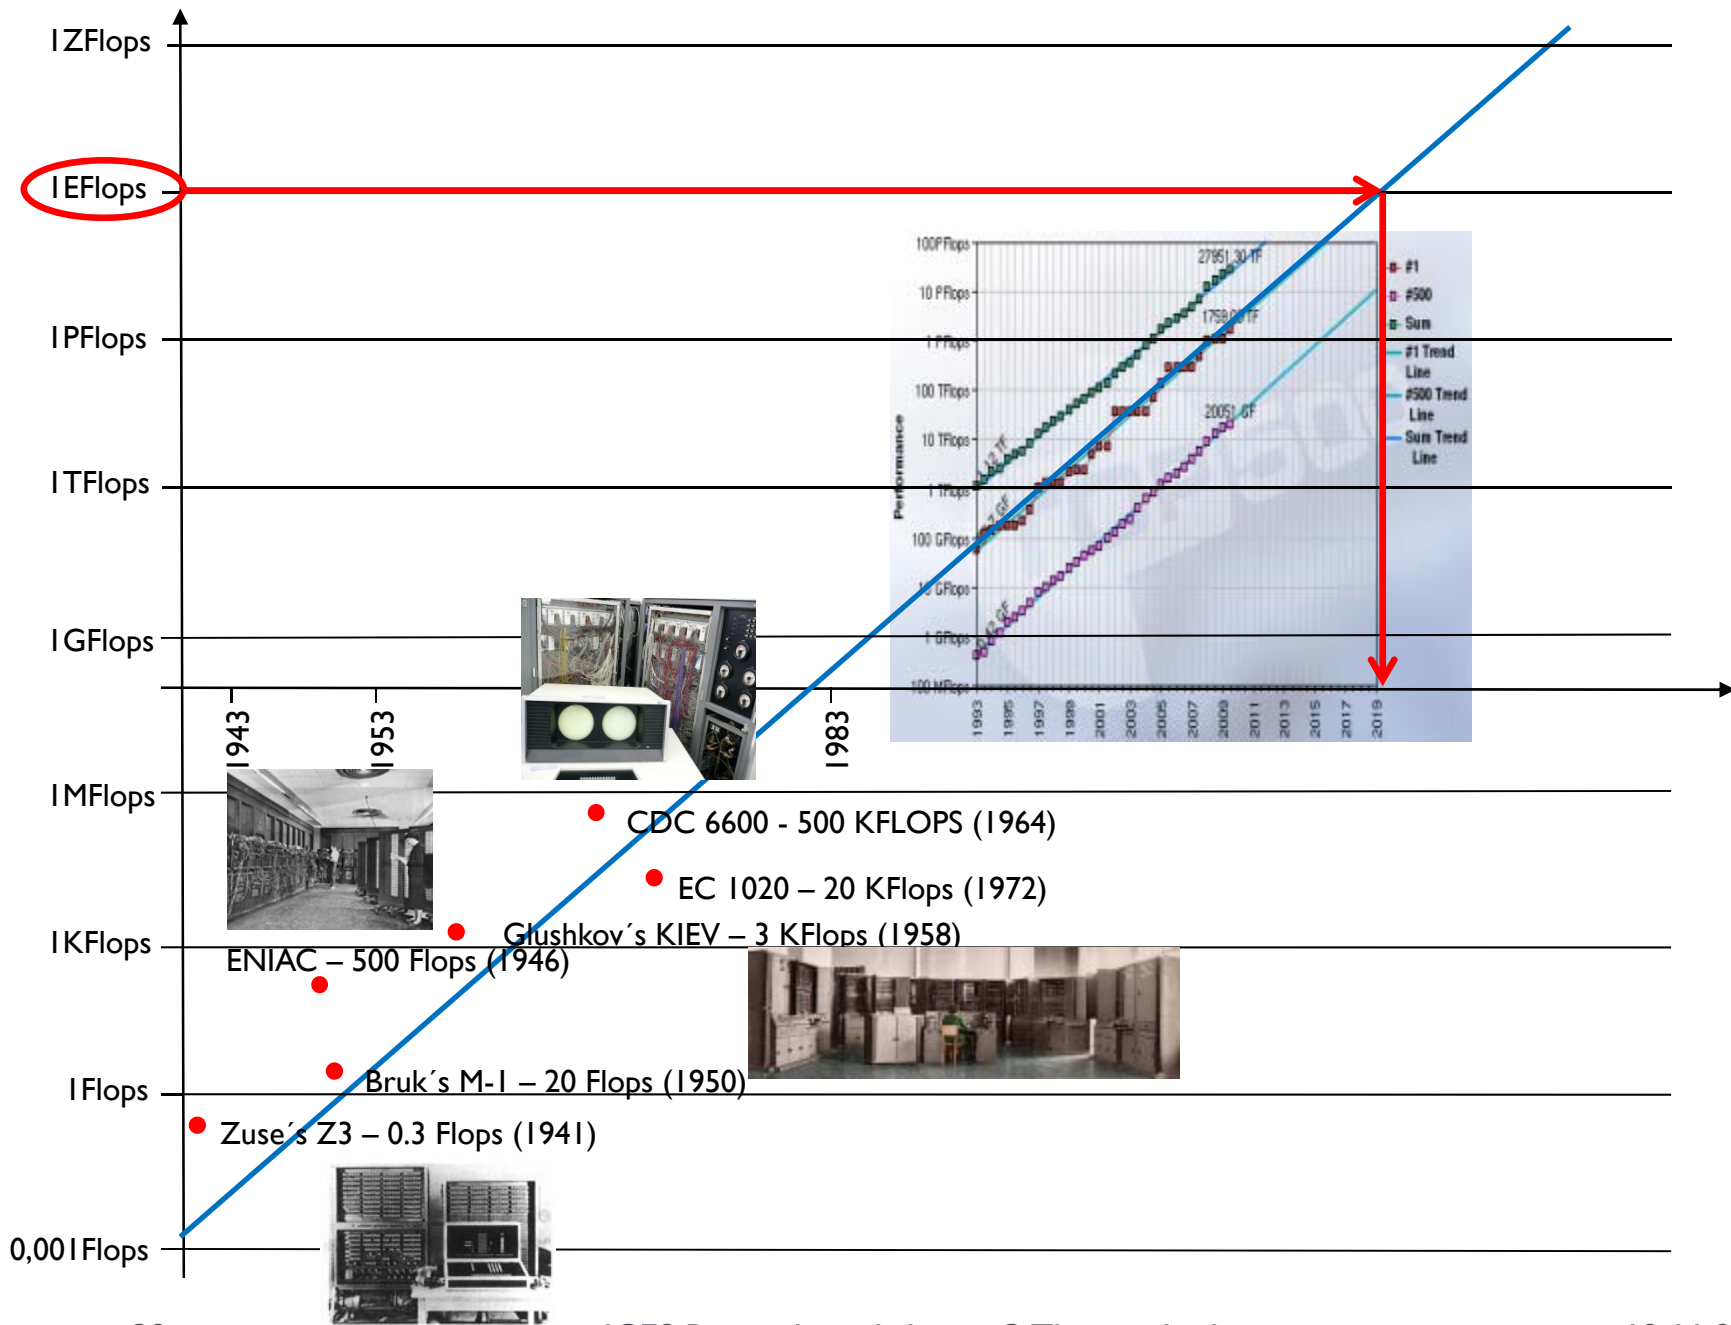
1ZFlops

1EFlops

1PFlops

1TFlops

1GFlops

1MFlops

1KFlops

1Flops

0,001Flops

1943

1953

1983

100 PFlops
10 PFlops
1 PFlops
100 TFlops
10 TFlops
1 TFlops
100 GFlops
10 GFlops
1 GFlops
100 MFlops

Performance

27951.30 TF
17590 TF
2005 GF

1993 1995 1997 1999 2001 2003 2005 2007 2009 2011 2013 2015 2017 2019

#1
#500
Sum
#1 Trend Line
#500 Trend Line
Sum Trend Line

CDC 6600 - 500 KFLOPS (1964)

EC 1020 – 20 KFlops (1972)

Glushkov´s KIEV – 3 KFlops (1958)

ENIAC – 500 Flops (1946)

Bruk´s M-1 – 20 Flops (1950)

Zuse´s Z3 – 0.3 Flops (1941)